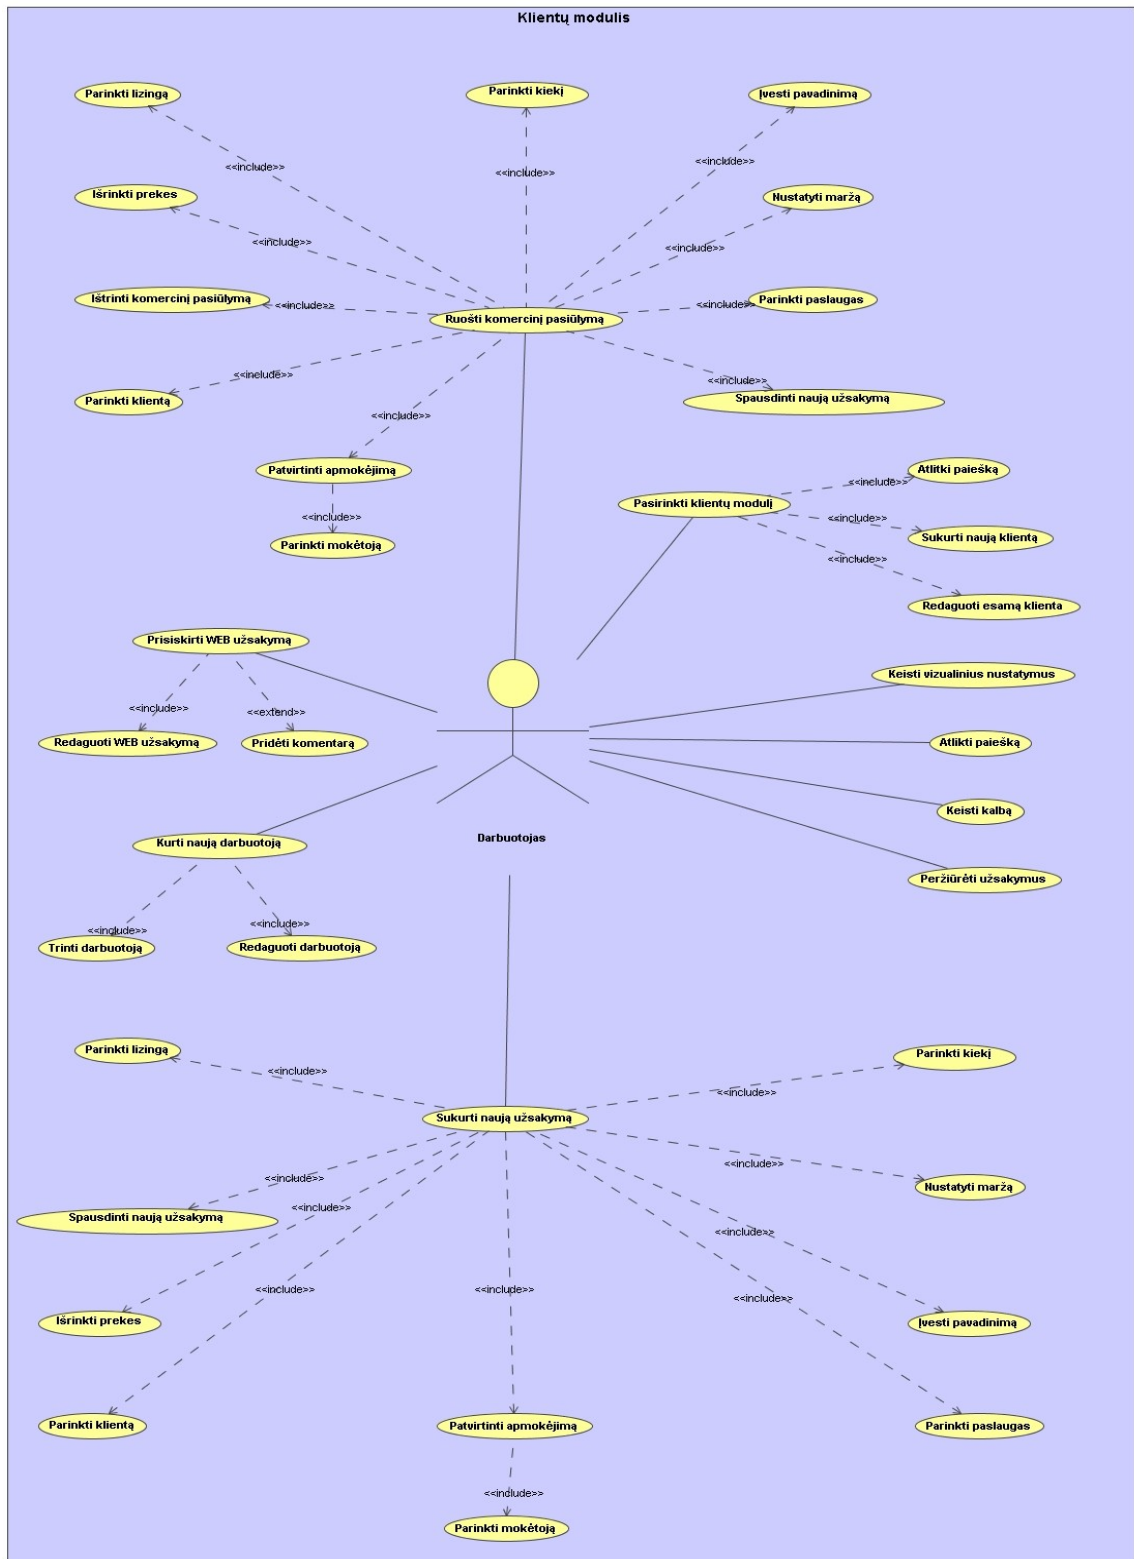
Klientų modulis

Parinkti lizingą

Parinkti kiekį

Įvesti pavadinimą

<<include>>

<<include>>

<<include>>

Išrinkti prekes

Nustatyti maržą

<<include>>

<<include>>

Ištrinti komercinį pasiūlymą

<<include>>

Ruošti komercinį pasiūlymą

<<include>>

Parinkti paslaugas

<<include>>

<<include>>

Parinkti klientą

Spausdinti naują užsakymą

<<include>>

Patvirtinti apmokėjimą

<<include>>

Parinkti mokėtoją

Atlikti paiešką

<<include>>

Pasirinkti klientų modulį

<<include>>

Sukurti naują klientą

<<include>>

Redaguoti esamą klienta

Prisiskirti WEB užsakymą

Keisti vizualinius nustatymus

<<include>>

<<extend>>

Redaguoti WEB užsakymą

Pridėti komentarą

Atlikti paiešką

Keisti kalbą

Kurti naują darbuotoją

Darbuotojas

Peržiūrėti užsakymus

<<include>>

<<include>>

Trinti darbuotoją

Redaguoti darbuotoją

Parinkti lizingą

Parinkti kiekį

<<include>>

<<include>>

Sukurti naują užsakymą

<<include>>

<<include>>

Nustatyti maržą

Spausdinti naują užsakymą

<<include>>

<<include>>

<<include>>

<<include>>

<<include>>

Išrinkti prekes

Įvesti pavadinimą

Parinkti klientą

Patvirtinti apmokėjimą

Parinkti paslaugas

<<include>>

Parinkti mokėtoją